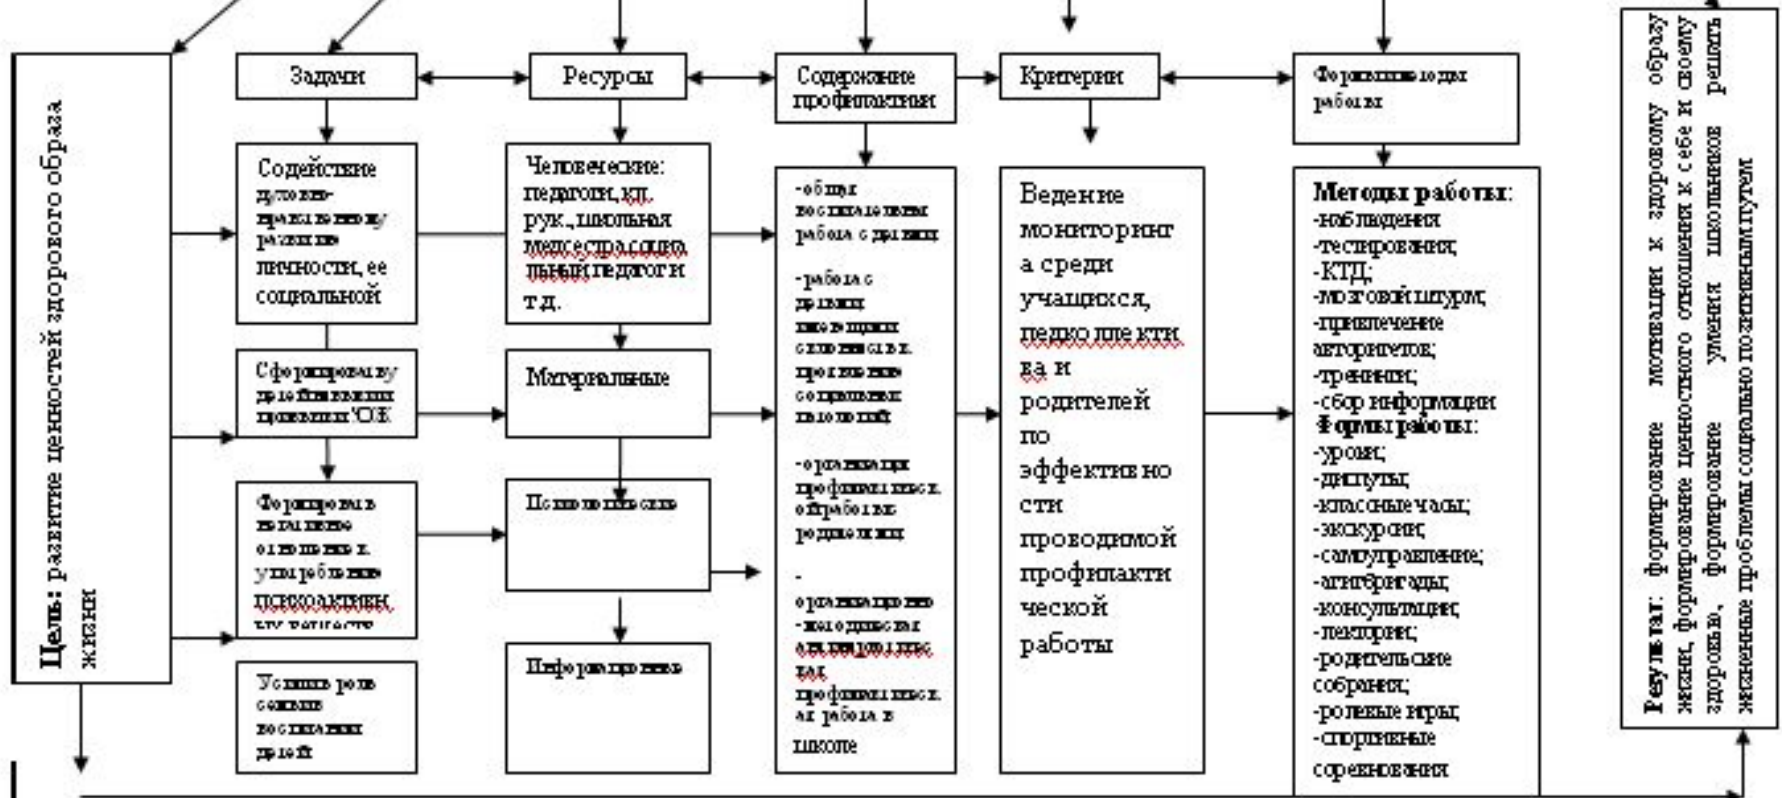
Цель: развитие ценностей здорового образа жизни

Задачи

Содействие духовно-нравственному развитию личности, ее социальной

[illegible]

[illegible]

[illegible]

Ресурсы

Человеческие: педагоги, кл. рук., школьная медсестра, социальный педагог и т.д.

Материальные

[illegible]

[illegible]

Содержание профилактики

-общая воспитательная работа с детьми

-работа с детьми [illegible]

-организация профилактической работы с родителями

-организационно-методическая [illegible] профилактическая работа в школе

Критерии

Ведение мониторинга среди учащихся, педколлектива и родителей по эффективности проводимой профилактической работы

Формы и методы работы

Методы работы:
-наблюдения
-тестирования;
-КТД;
-мозговой штурм;
-привлечение авторитетов;
-тренинги;
-сбор информации
Формы работы:
-уроки;
-диспуты;
-классные часы;
-экскурсии;
-самоуправление;
-агитбригады;
-консультации;
-лектории;
-родительские собрания;
-ролевые игры;
-спортивные соревнования

Результат: формирование мотивации к здоровому образу жизни, формирование ценностного отношения к себе и своему здоровью, формирование умения школьников решать жизненные проблемы социально позитивным путем